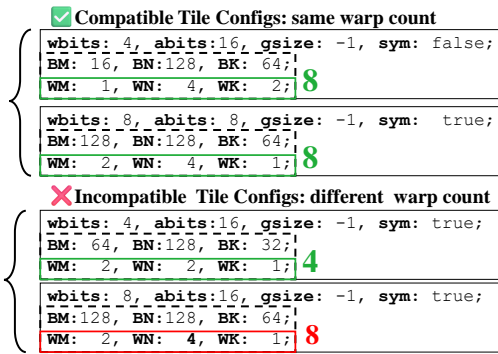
Compatible Tile Configs: same warp count

wbits: 4, abits:16, gsize: -1, sym: false;
BM: 16, BN:128, BK: 64;
WM: 1, WN: 4, WK: 2; 8

wbits: 8, abits: 8, gsize: -1, sym: true;
BM:128, BN:128, BK: 64;
WM: 2, WN: 4, WK: 1; 8

Incompatible Tile Configs: different warp count

wbits: 4, abits:16, gsize: -1, sym: true;
BM: 64, BN:128, BK: 32;
WM: 2, WN: 2, WK: 1; 4

wbits: 8, abits:16, gsize: -1, sym: true;
BM:128, BN:128, BK: 64;
WM: 2, WN: 4, WK: 1; 8